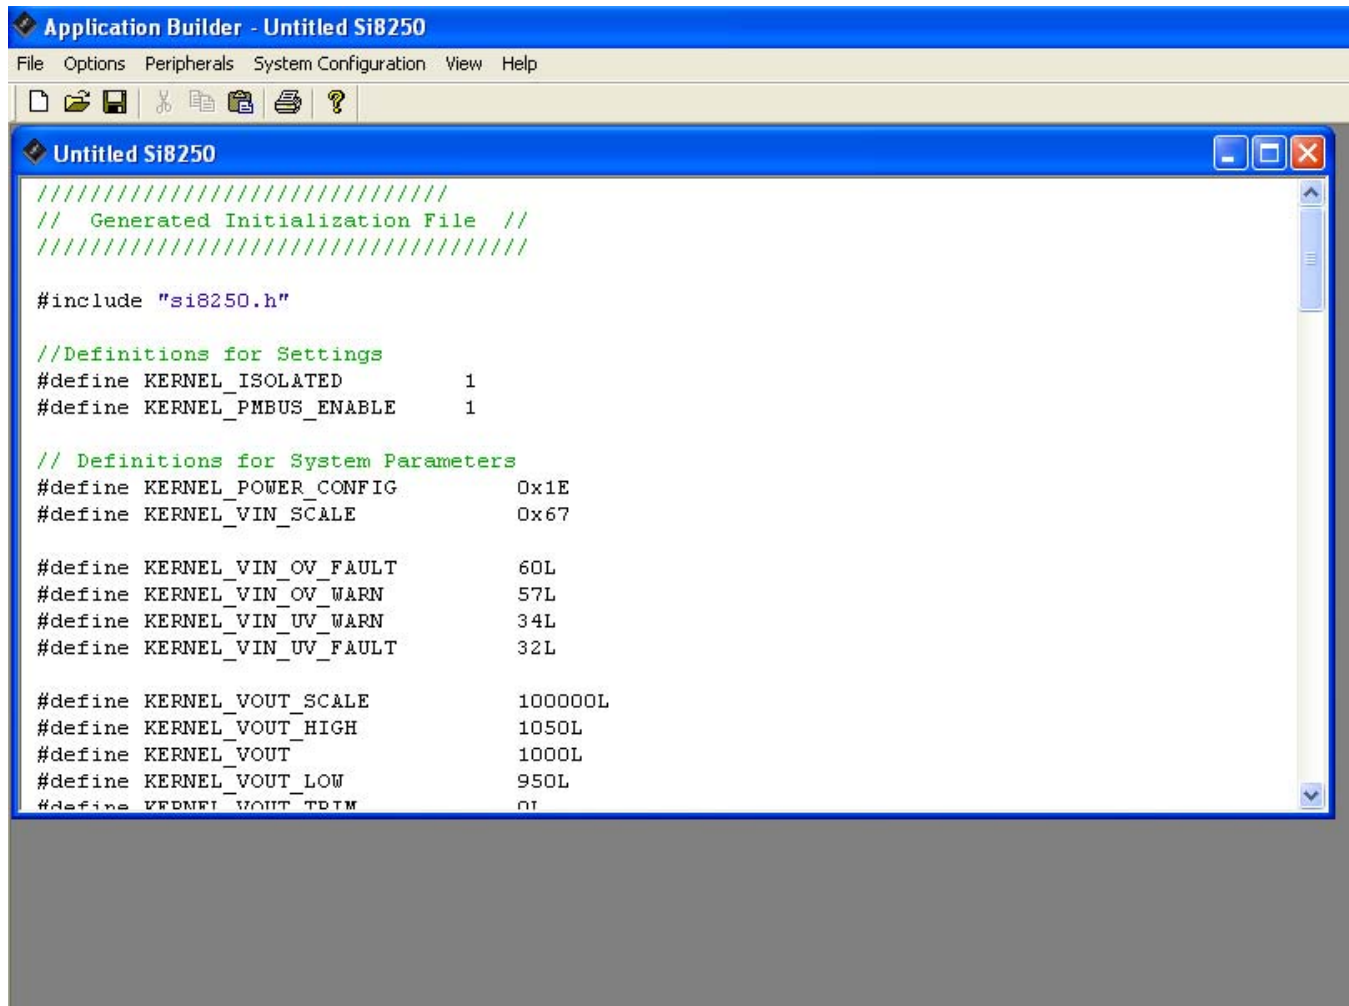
Application Builder - Untitled Si8250
File Options Peripherals System Configuration View Help

Untitled Si8250

///////////////////////////////
//  Generated Initialization File  //
/////////////////////////////////////

#include "si8250.h"

//Definitions for Settings
#define KERNEL_ISOLATED 1
#define KERNEL_PMBUS_ENABLE 1

// Definitions for System Parameters
#define KERNEL_POWER_CONFIG 0x1E
#define KERNEL_VIN_SCALE 0x67

#define KERNEL_VIN_OV_FAULT 60L
#define KERNEL_VIN_OV_WARN 57L
#define KERNEL_VIN_UV_WARN 34L
#define KERNEL_VIN_UV_FAULT 32L

#define KERNEL_VOUT_SCALE 100000L
#define KERNEL_VOUT_HIGH 1050L
#define KERNEL_VOUT 1000L
#define KERNEL_VOUT_LOW 950L
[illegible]